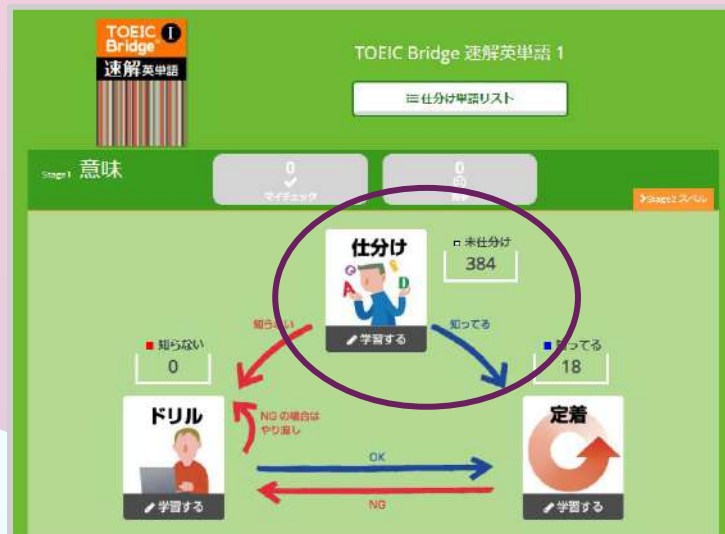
TOEIC Bridge I
速解英単語

TOEIC Bridge 速解英単語 1

仕分け単語リスト

Stage1 意味

0
マイチェック

0
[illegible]

>Stage2 スペル

仕分け

未仕分け
384

学習する

知らない

知ってる

知らない
0

知ってる
18

ドリル

NG の場合は
やり直し

定着

OK

NG

学習する

学習する